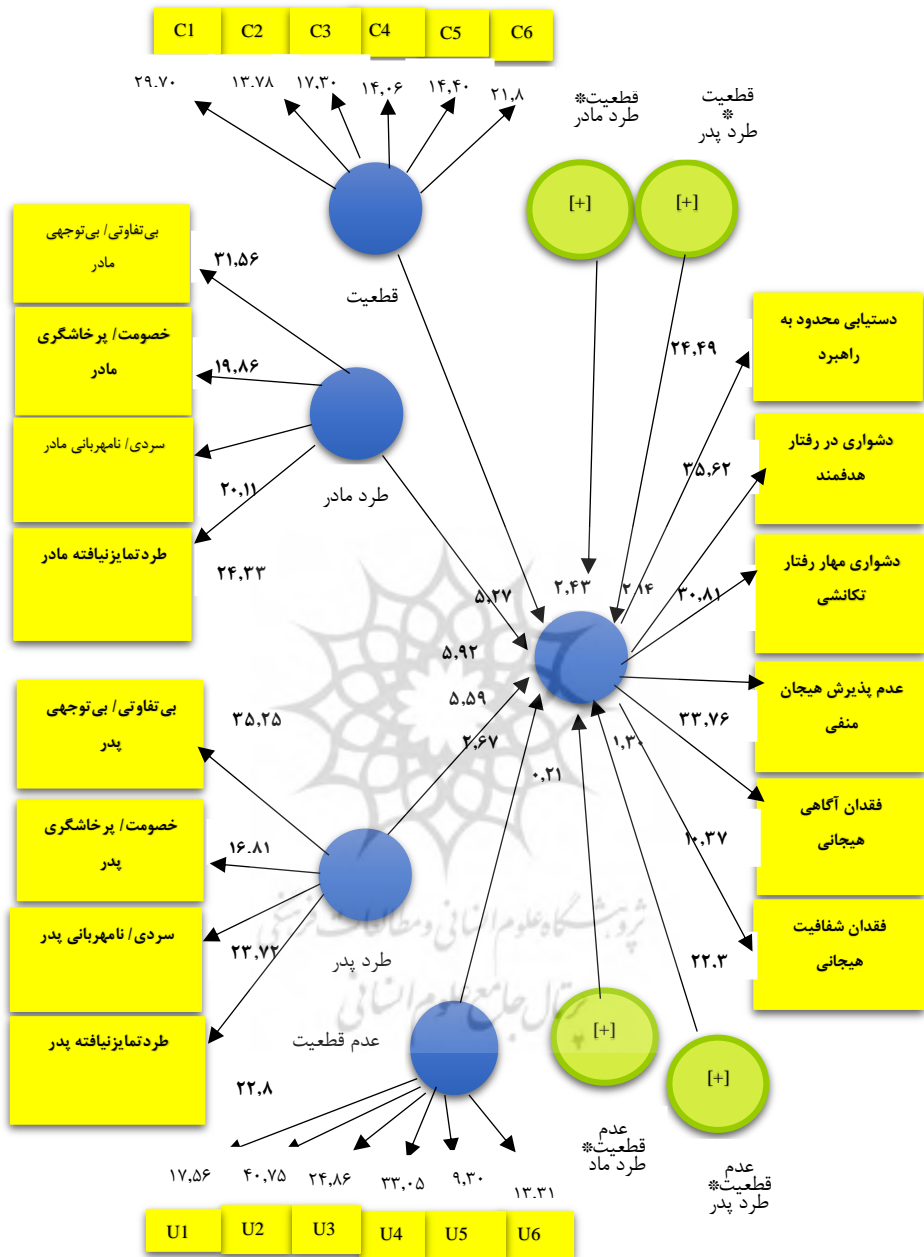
C1 C2 C3 C4 C5 C6

۲۹.۷۰ ۱۳.۷۸ ۱۷.۳۰ ۱۴.۰۶ ۱۴.۴۰ ۲۱.۸

قطعیت* طرد مادر

قطعیت * طرد پدر

[+] [+]

بی‌تفاوتی/ بی‌توجهی مادر

۳۱،۵۶

قطعیت

خصومت/ پرخاشگری مادر

۱۹،۸۶

سردی/ نامهربانی مادر

۲۰،۱۱

طرد مادر

طردتمایزنیافته مادر

۲۴،۳۳

دستیابی محدود به راهبرد

۲۴،۴۹

دشواری در رفتار هدفمند

۳۵،۶۲

دشواری مهار رفتار تکانشی

۳۰،۸۱

۲،۴۳ ۲،۱۴

۵،۲۷

۵،۹۲

۵،۵۹

عدم پذیرش هیجان منفی

۳۳،۷۶

بی‌تفاوتی/ بی‌توجهی پدر

۳۵،۲۵

۲،۶۷

۰،۲۱

۱،۳۰

فقدان آگاهی هیجانی

۱۰،۳۷

خصومت/ پرخاشگری پدر

16.81

سردی/ نامهربانی پدر

۲۳،۷۲

طرد پدر

فقدان شفافیت هیجانی

۲۲.۳

طردتمایزنیافته پدر

عدم قطعیت

[+] [+]

۲۲،۸

عدم قطعیت* طرد ماد

عدم قطعیت* طرد پدر

۱۷،۵۶ ۴۰.۷۵ ۲۴،۸۶ ۳۳،۰۵ ۹،۳۰ ۱۳.۳۱

U1 U2 U3 U4 U5 U6